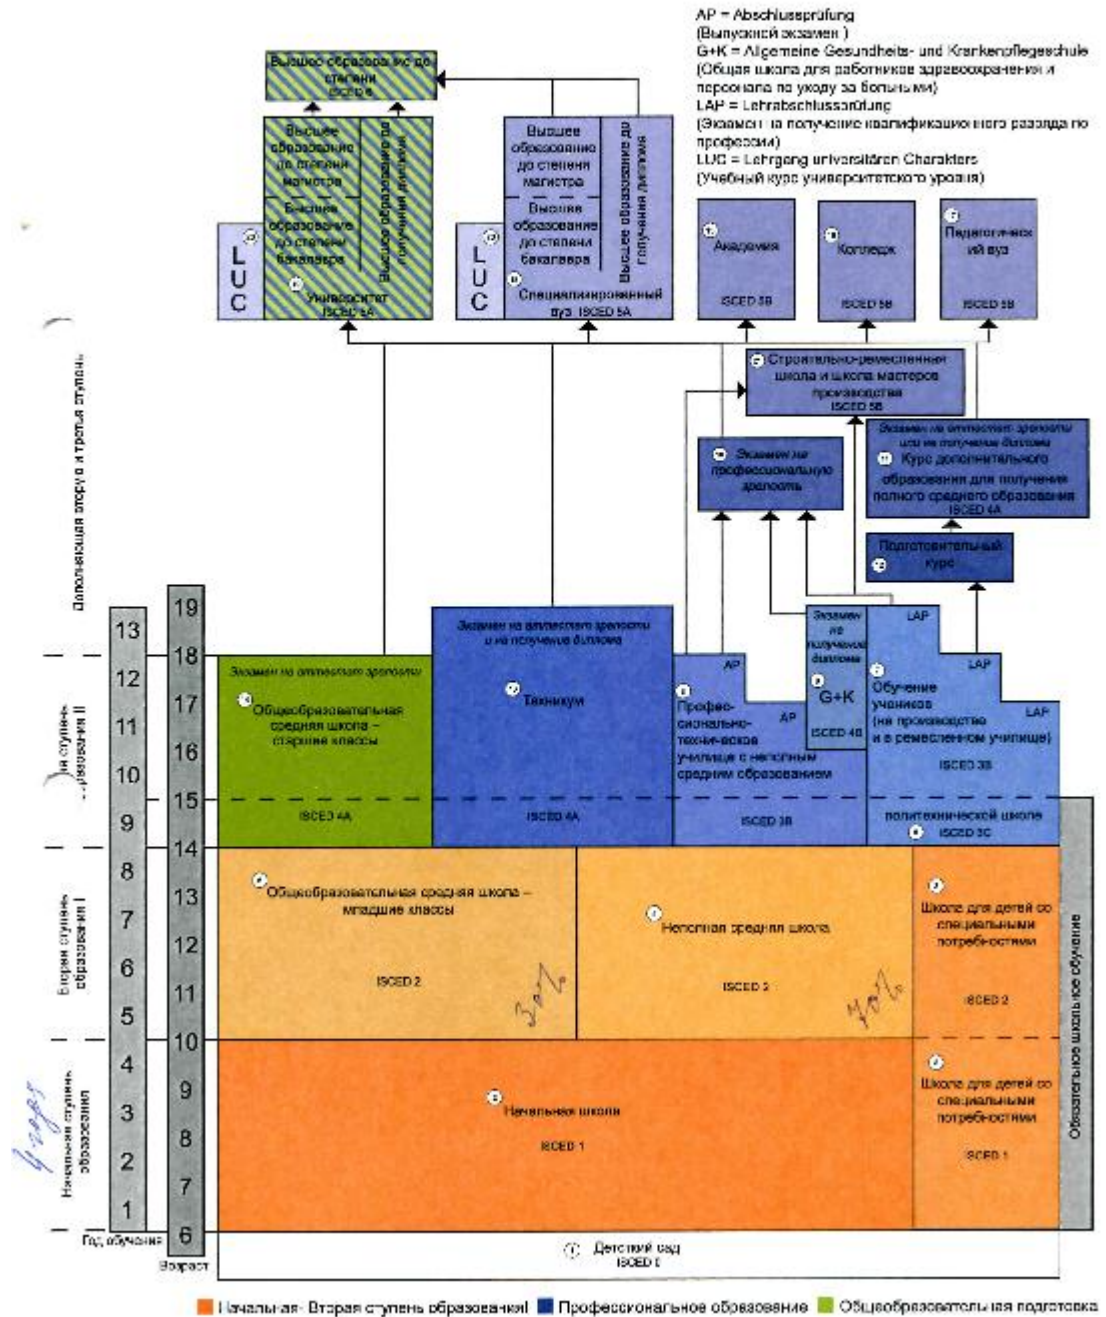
AP = Abschlussprüfung
(Выпускной экзамен)
G+K = Allgemeine Gesundheits- und Krankenpflegeschule
(Общая школа для работников здравоохранения и персонала по уходу за больными)
LAP = Lehrabschlussprüfung
(Экзамен на получение квалификационного разряда по профессии)
LUC = Lehrgang universitären Charakters
(Учебный курс университетского уровня)

Высшее образование до степени ISCED 6

Высшее образование до степени магистра
Высшее образование до степени бакалавра
Высшее образование до получения диплома
LUC
Университет ISCED 5A

Высшее образование до степени магистра
Высшее образование до степени бакалавра
Высшее образование до получения диплома
LUC
Специализированный вуз ISCED 5A

Академия ISCED 5B
Колледж ISCED 5B
Педагогический вуз ISCED 5B

Строительно-ремесленная школа и школа мастеров производства ISCED 5B

Экзамен на профессиональную зрелость

Экзамен на аттестат зрелости или на получение диплома
Курс дополнительного образования для получения полного среднего образования ISCED 4A

Подготовительный курс

Дополняющая вторую и третью ступень

13 12 11 10 9 8 7 6 5 4 3 2 1
19 18 17 16 15 14 13 12 11 10 9 8 7 6

Вторая ступень образования II
Вторая ступень образования I
Начальная ступень образования
Год обучения
Возраст

Экзамен на аттестат зрелости
Общеобразовательная средняя школа – старшие классы
ISCED 4A

Экзамен на аттестат зрелости и на получение диплома
Техникум
ISCED 4A

AP
AP
Профессионально-техническое училище с неполным средним образованием
ISCED 3B

Экзамен на получение диплома
G+K
ISCED 4B

LAP
LAP
LAP
Обучение учеников (на производстве и в ремесленном училище)
ISCED 3B

политехнической школе
ISCED 3C

Общеобразовательная средняя школа – младшие классы
ISCED 2
30%

Неполная средняя школа
ISCED 2
70%

Школа для детей со специальными потребностями
ISCED 2

Начальная школа
ISCED 1

Школа для детей со специальными потребностями
ISCED 1

Обязательное школьное обучение

Детский сад
ISCED 0

Начальная- Вторая ступень образования | Профессиональное образование | Общеобразовательная подготовка